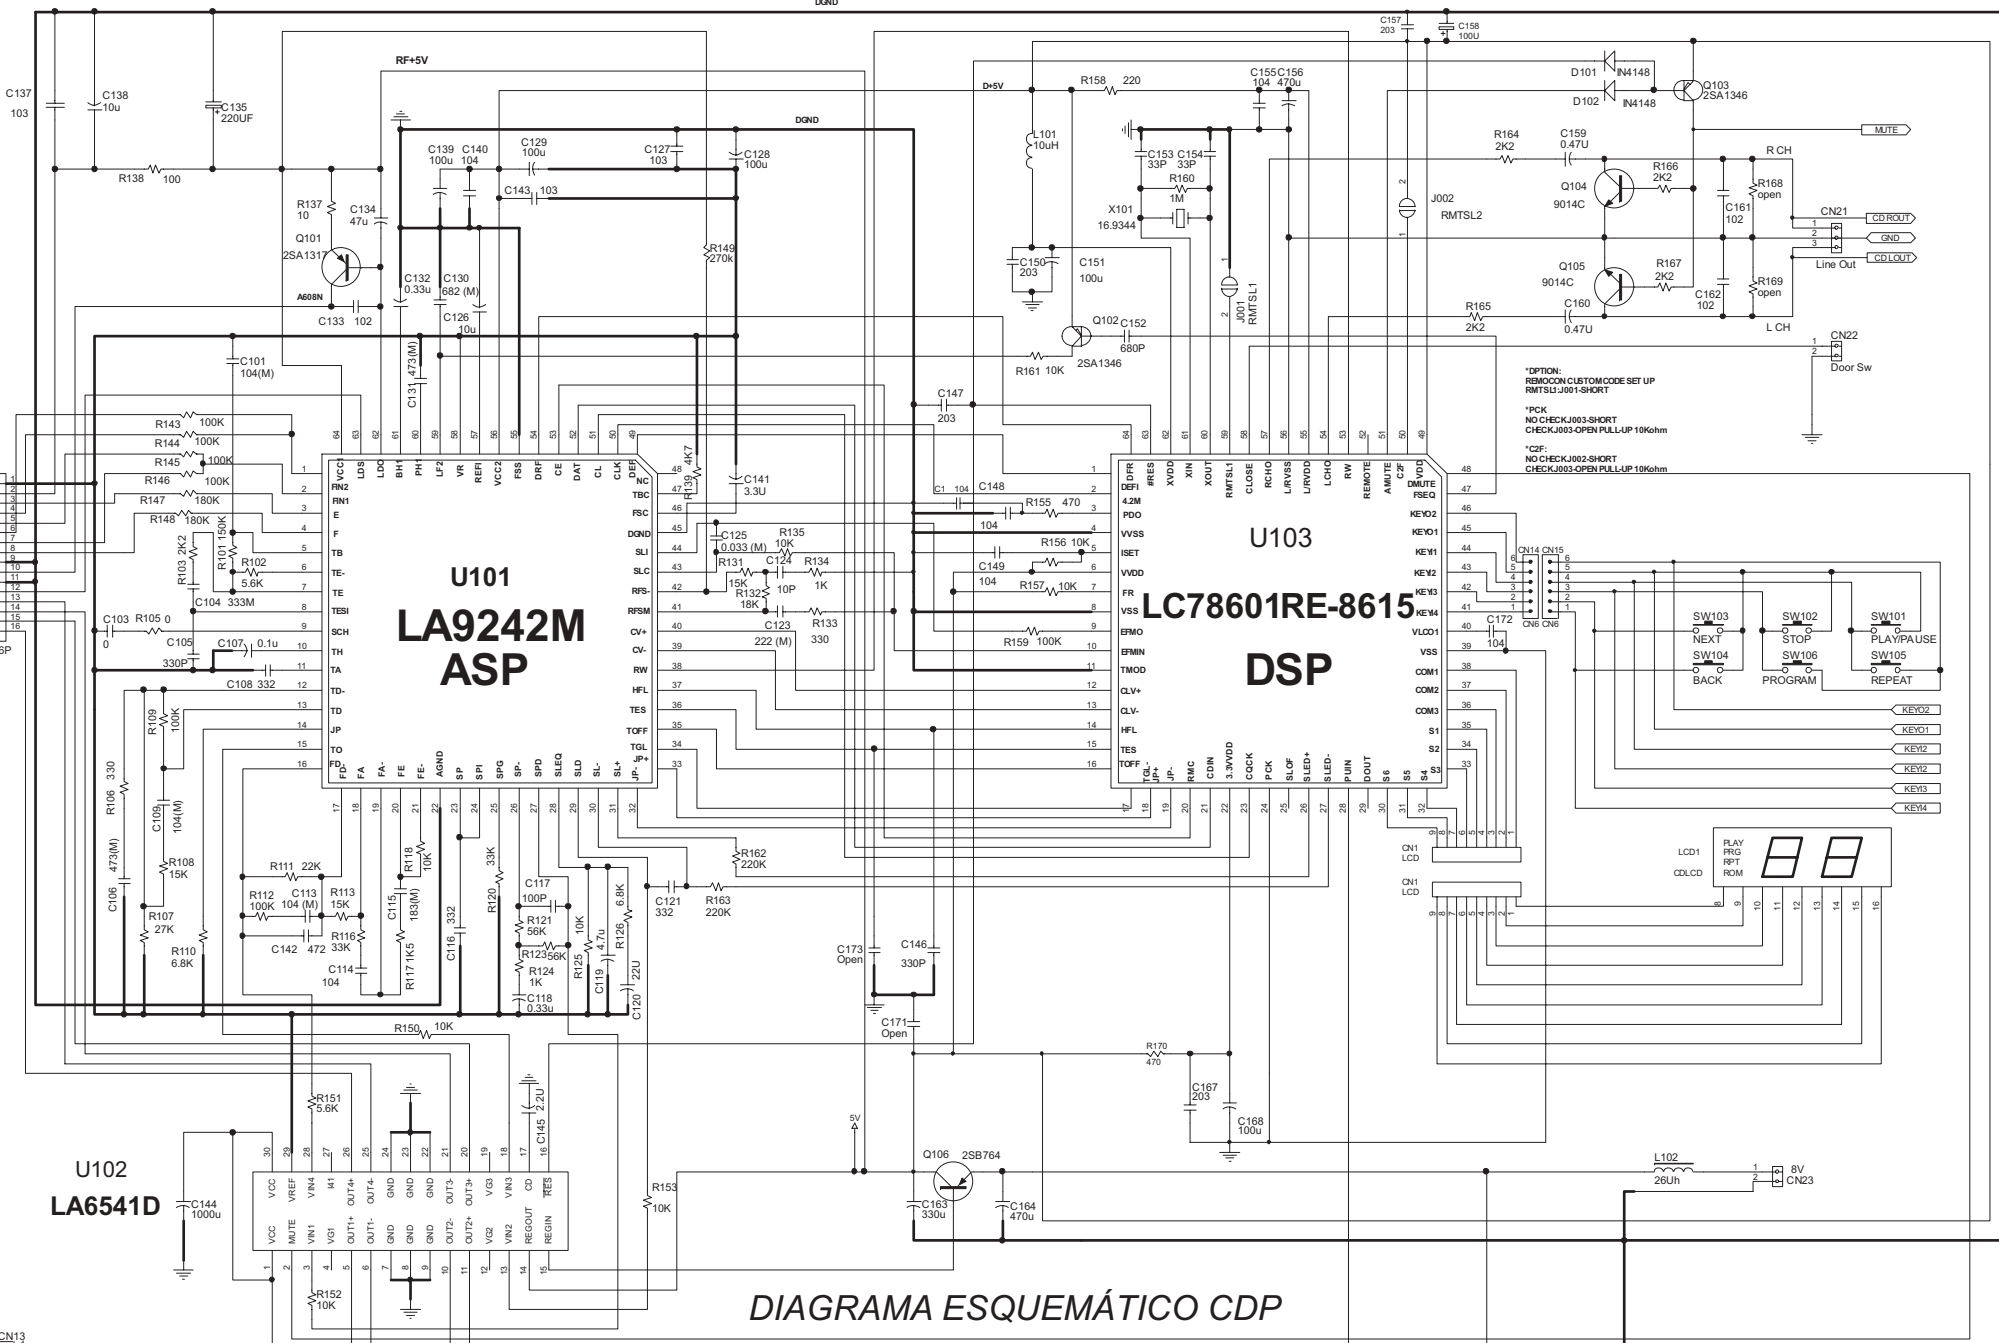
DGND
C157 203
C158 100U
RF+5V
D+5V
R158 220
C155 104
C156 470u
D101 IN4148
D102 IN4148
Q103 2SA1346
MUTE
C137 103
C138 10u
C135 220UF
R138 100
DGND
C139 100u
C140 104
C129 100u
C127 103
C128 100u
C143 103
L101 10uH
C153 33P
C154 33P
R160 1M
X101 16.9344
C150 203
C151 100u
J002 RMTSL2
J001 RMTSL1
R164 2K2
C159 0.47U
R CH
R166 2K2
Q104 9014C
C161 102
R168 open
CN21
CD ROUT
GND
CD LOUT
Line Out
Q105 9014C
R167 2K2
C162 102
R169 open
R165 2K2
C160 0.47U
L CH
CN22
Door Sw
R137 10
C134 47u
Q101 2SA1317
A608N
C133 102
C132 0.33u
C130 682 (M)
C126 10u
R149 270k
Q102 2SA1346
C152 680P
R161 10K
C101 104(M)
C131 473(M)
C147 203
*DPTION:
REMOCON CUSTOMCODE SET UP
RMTSL1:J001-SHORT
*PCK
NO CHECKJ003-SHORT
CHECKJ003-OPEN PULL-UP 10Kohm
*C2F:
NO CHECKJ002-SHORT
CHECKJ002-OPEN PULL-UP 10Kohm
R143 100K
R144 100K
R145 100K
R146 100K
R147 180K
R148 180K
R101 150K
R103 2K2
R102 5.6K
C104 333M
C103 0
R105 0
C105 330P
C107 0.1u
C108 332
R109 100K
R106 330
C109 104(M)
C106 473(M)
R108 15K
R107 27K
R110 6.8K
U101
LA9242M
ASP
VCC1 LDS LDO BH1 PH1 LF2 VR REFI VCC2 FSS DRF CE DAT CL CLK DEF
RFN2 RFN1 E F TB TE- TE TESI SCH TH TA TD- TD JP TO FD
NC TBC FSC DGND SLI SLC RFS- RFSM CV+ CV- RW HFL TES TOFF TGL JP+
FD FA FA- FE FE- AGND SP SPI SPG SP- SPD SLEQ SLD SL- SL+ JP-
R139 4K7
C141 3.3U
C125 0.033 (M)
R135 10K
R131 15K
C124 10P
R134 1K
R132 18K
R133 330
C123 222 (M)
C1 104
C148 104
R155 470
R156 10K
C149 104
R157 10K
R159 100K
U103
LC78601RE-8615
DSP
DFR #RES XVDD XIN XOUT RMTSL1 CLOSE RCHO L/RVSS L/RVDD LCHO RW REMOTE AMUTE C2F VDD
DEFI 4.2M PDO VVSS ISET VVDD FR VSS EFMO EFMIN TMOD CLV+ CLV- HFL TES TOFF
DMUTE FSEQ KEYO2 KEYO1 KEYI1 KEYI2 KEYI3 KEYI4 VLCO1 VSS COM1 COM2 COM3 S1 S2 S3
TGL JP+ JP- RMC CDIN 3.3VDD CQCK PCK SLOF SLED- SLED+ PUIN DOUT S6 S5 S4
C172 104
CN14 CN15
CN6 CN6
SW103 NEXT
SW102 STOP
SW101 PLAY/PAUSE
SW104 BACK
SW106 PROGRAM
SW105 REPEAT
KEYO2
KEYO1
KEYI2
KEYI2
KEYI3
KEYI4
CN1 LCD
CN1 LCD
LCD1
CDLCD
PLAY PRG RPT ROM
R111 22K
R112 100K
C113 104 (M)
R113 15K
R116 33K
C142 472
C114 104
R118 10K
C115 183(M)
R117 1K5
C116 332
R120 33K
C117 100P
R121 56K
R123 56K
R124 1K
C118 0.33u
R125 10K
C119 4.7u
R126 6.8K
C120 22U
R162 220K
C121 332
R163 220K
C173 Open
C146 330P
C171 Open
R150 10K
R170 470
C167 203
C168 100u
R151 5.6K
C145 2.2U
5V
U102
LA6541D
C144 1000u
VCC VREF VIN4 I41 OUT4+ OUT4- GND GND GND OUT3- OUT3+ VG3 VIN3 CD RES
VCC MUTE VIN1 VG1 OUT1+ OUT1- GND GND GND OUT2- OUT2+ VG2 VIN2 REGOUT REGIN
R152 10K
R153 10K
Q106 2SB764
C163 330u
C164 470u
L102 26Uh
8V CN23
DIAGRAMA ESQUEMÁTICO CDP
CN13
SP